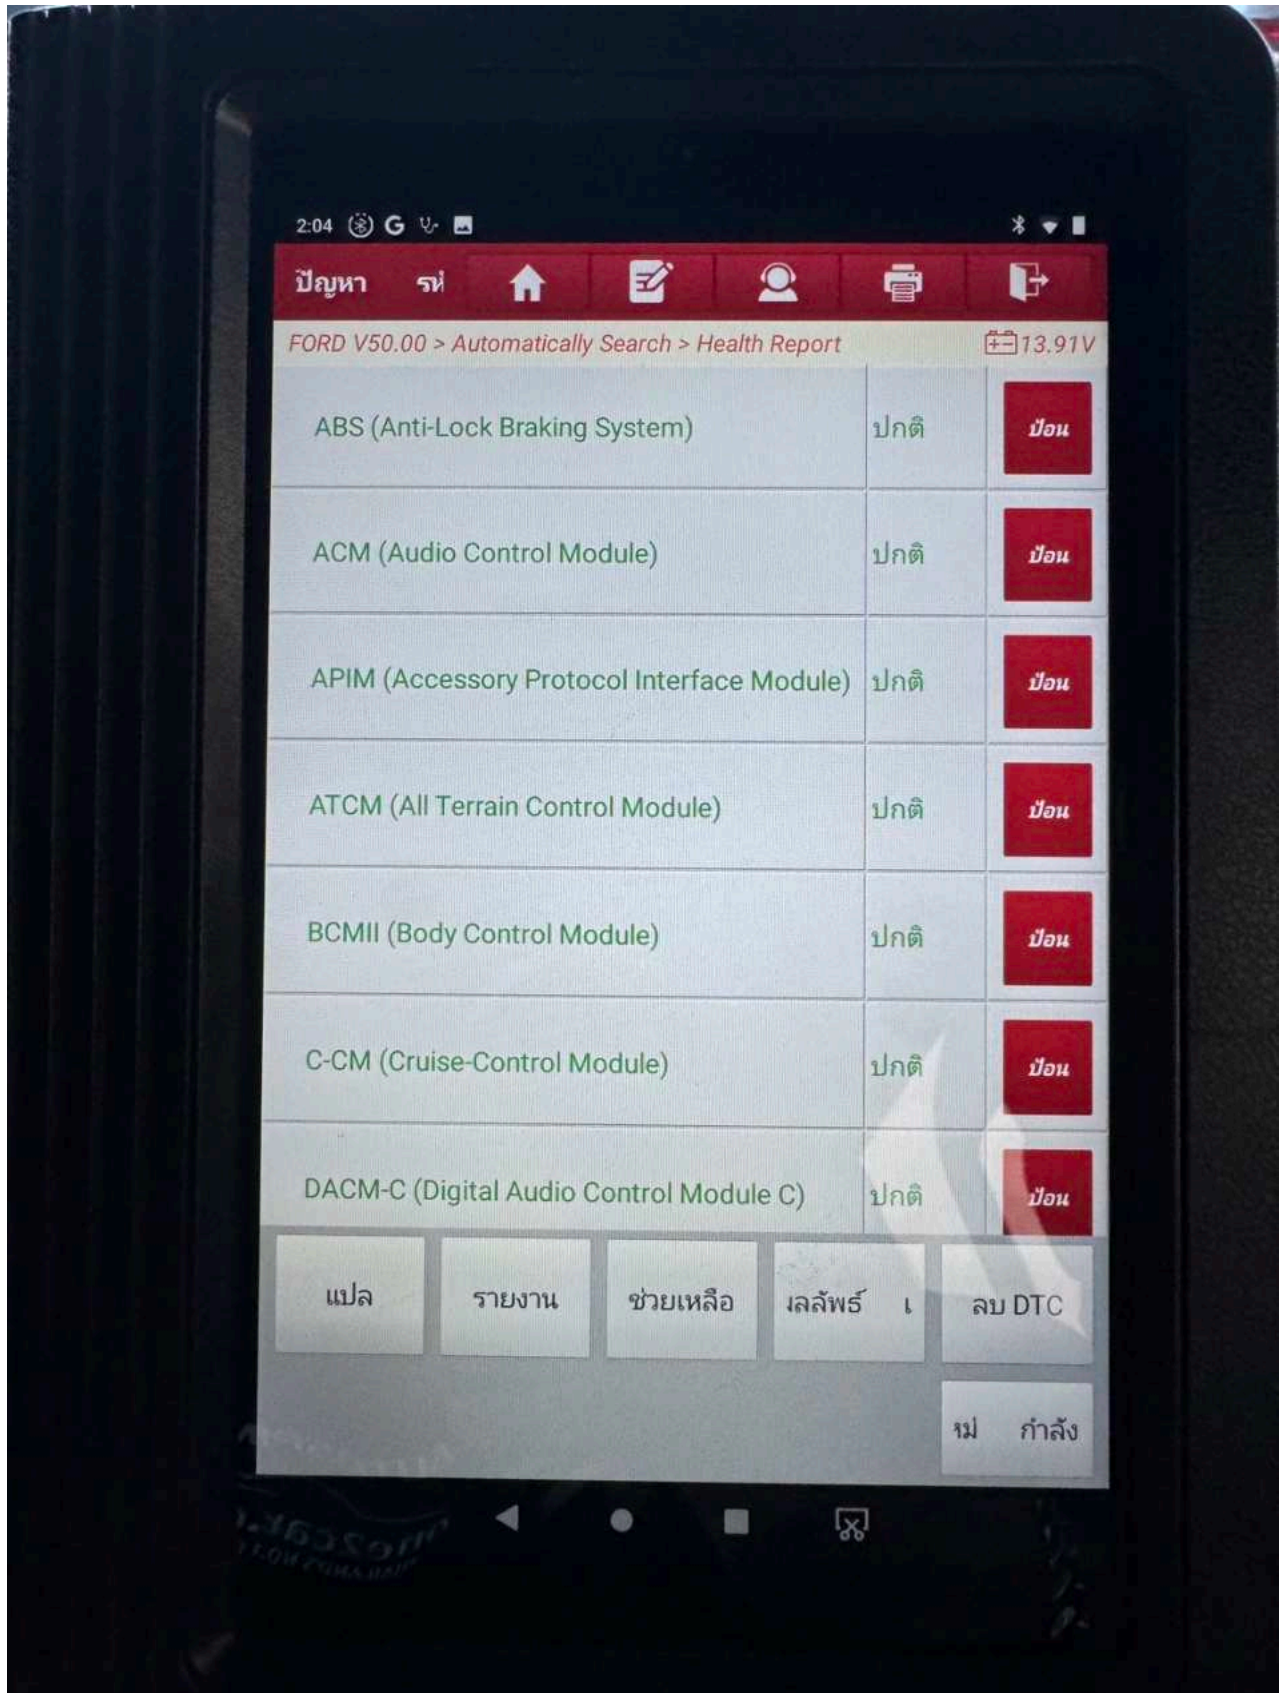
2:04 G

ปัญหา รห่

FORD V50.00 > Automatically Search > Health Report 13.91V

| | | |
|---|---|---|
| ABS (Anti-Lock Braking System) | ปกติ | ป้อน |
| ACM (Audio Control Module) | ปกติ | ป้อน |
| APIM (Accessory Protocol Interface Module) | ปกติ | ป้อน |
| ATCM (All Terrain Control Module) | ปกติ | ป้อน |
| BCMII (Body Control Module) | ปกติ | ป้อน |
| C-CM (Cruise-Control Module) | ปกติ | ป้อน |
| DACM-C (Digital Audio Control Module C) | ปกติ | ป้อน |

แปล รายงาน ช่วยเหลือ ผลลัพธ์ เ ลบ DTC

ฆ่ กำลัง